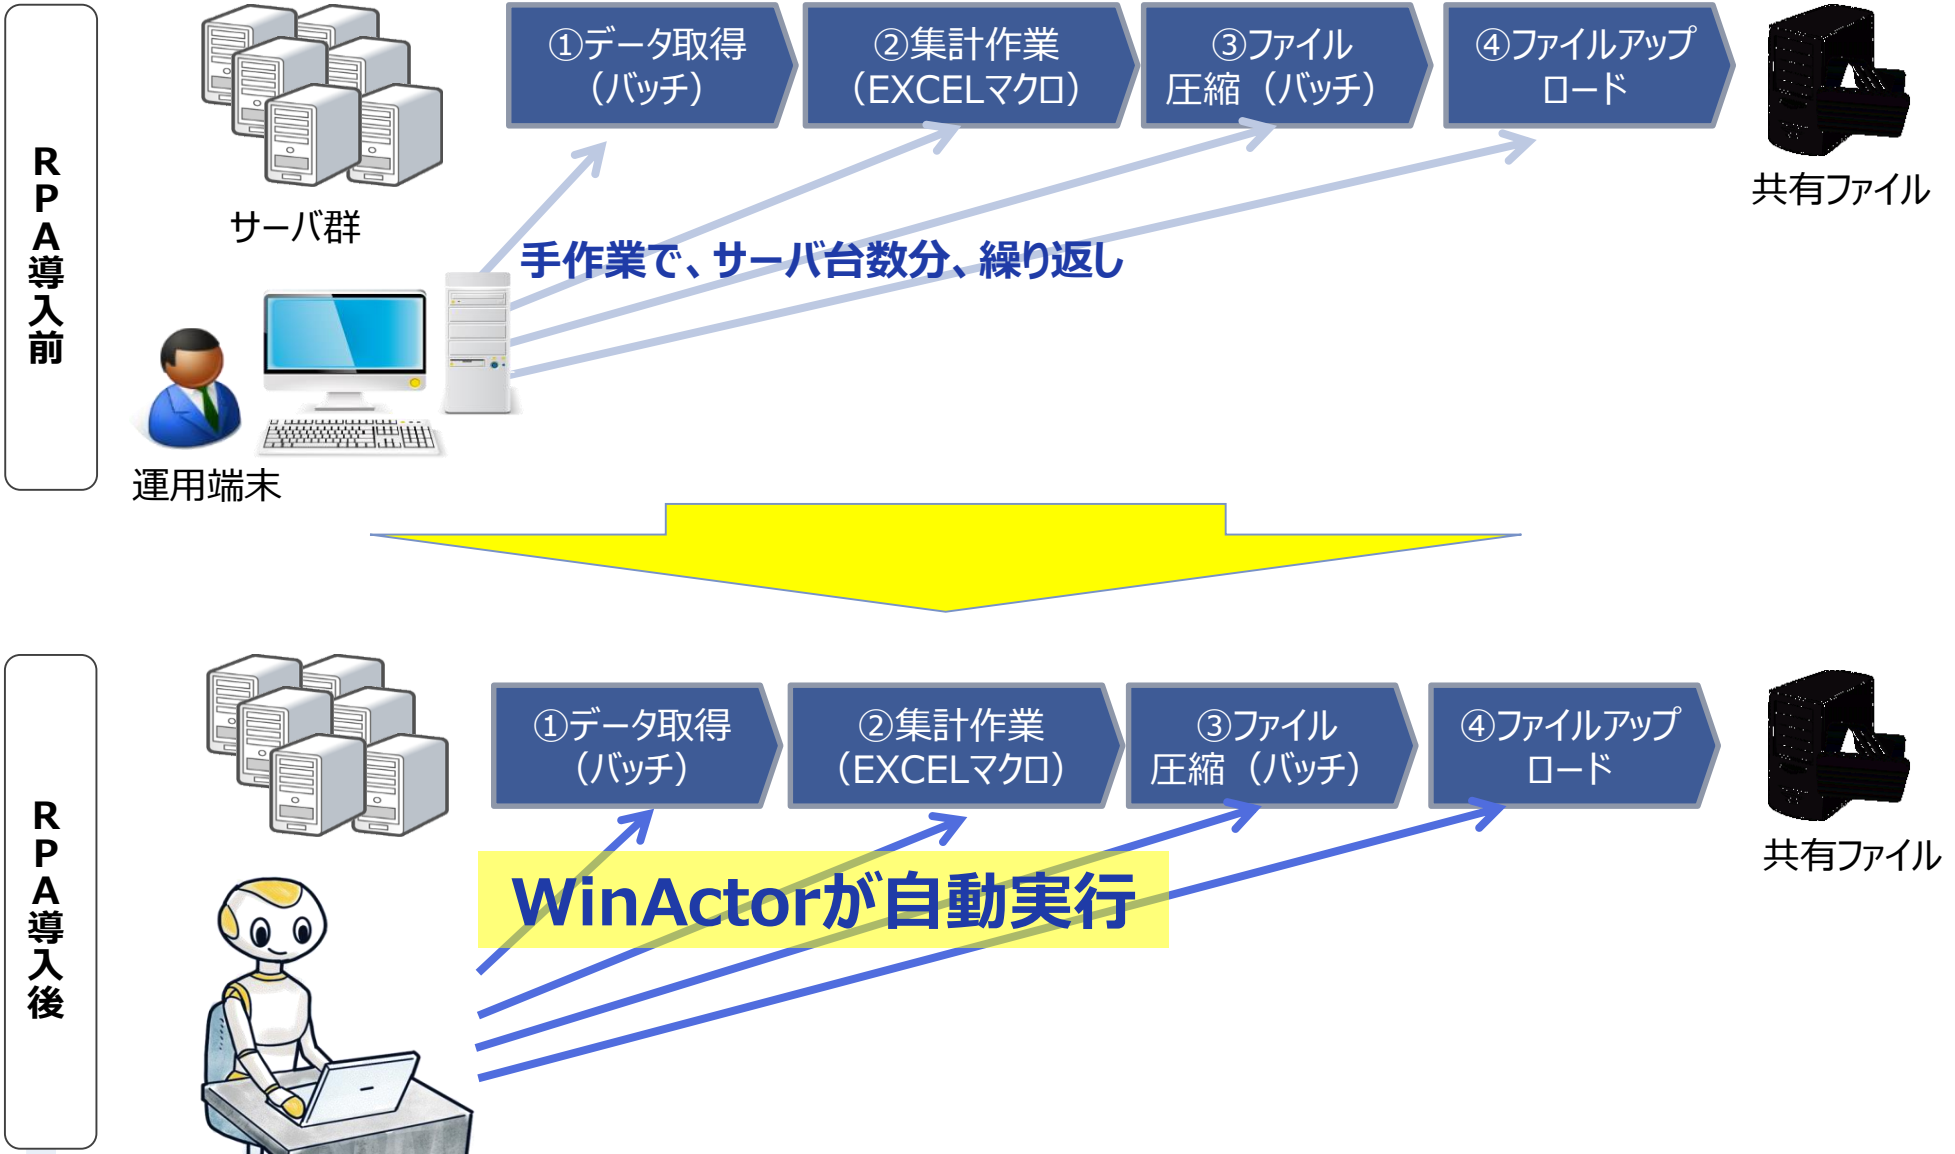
RPA導入前

サーバ群

①データ取得（バッチ）

②集計作業（EXCELマクロ）

③ファイル圧縮（バッチ）

④ファイルアップロード

共有ファイル

手作業で、サーバ台数分、繰り返し

運用端末

RPA導入後

①データ取得（バッチ）

②集計作業（EXCELマクロ）

③ファイル圧縮（バッチ）

④ファイルアップロード

共有ファイル

WinActorが自動実行